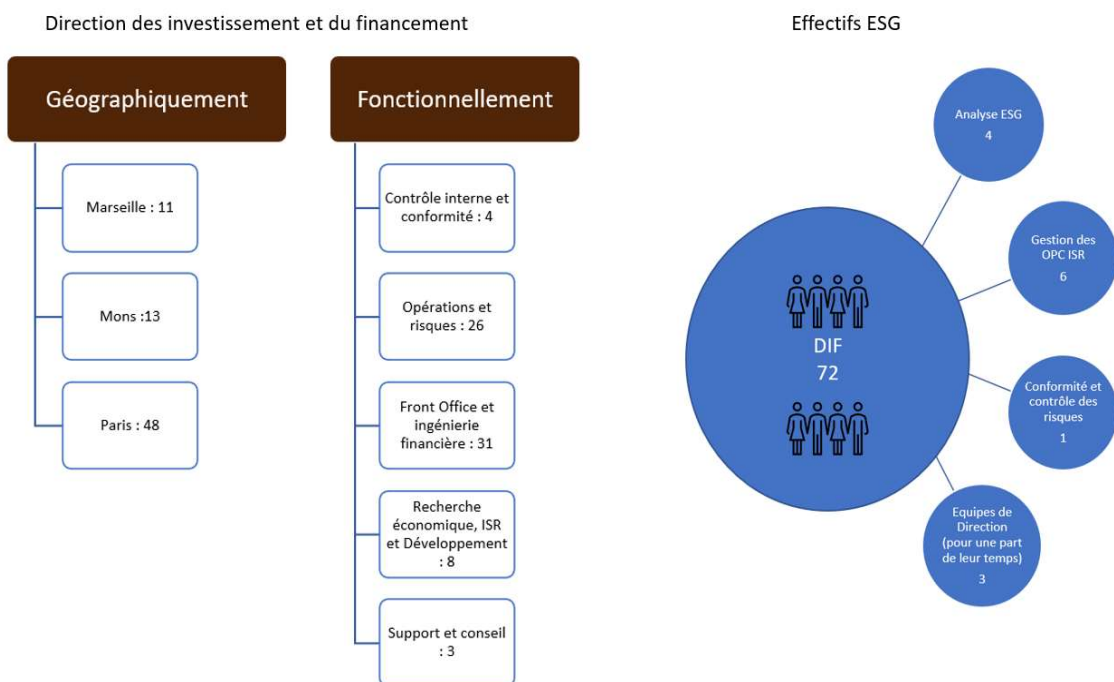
Direction des investissement et du financement

Géographiquement

Marseille : 11

Mons :13

Paris : 48

Fonctionnellement

Contrôle interne et conformité : 4

Opérations et risques : 26

Front Office et ingénierie financière : 31

Recherche économique, ISR et Développement : 8

Support et conseil : 3

Effectifs ESG

DIF
72

Analyse ESG
4

Gestion des OPC ISR
6

Conformité et contrôle des risques
1

Equipes de Direction (pour une part de leur temps)
3